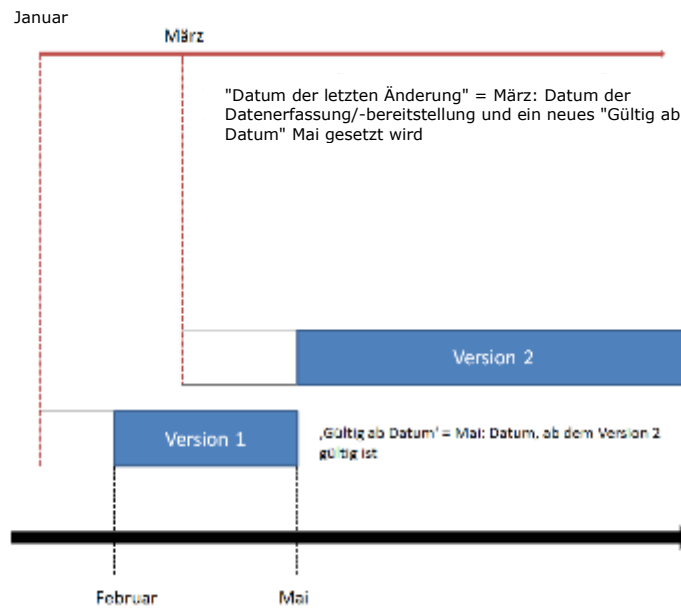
Januar

März

"Datum der letzten Änderung" = März: Datum der Datenerfassung/-bereitstellung und ein neues "Gültig ab Datum" Mai gesetzt wird

Version 2

Version 1

‚Gültig ab Datum' = Mai: Datum, ab dem Version 2 gültig ist

Februar

Mai